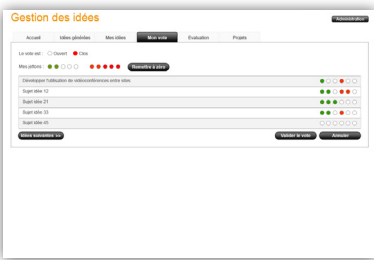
Gestion des idées

Administrateur

Accueil
Idées générales
Mes idées
Mon vote
Evaluation
Projets

Le vote est : Ouvert Clos

Mes jetons :

Remettre à zéro

Développer l'utilisation de vidéoconférences entre sites

Sujet idée 12

Sujet idée 21

Sujet idée 33

Sujet idée 40

Idées suivantes >>

Valider le vote

Annuler